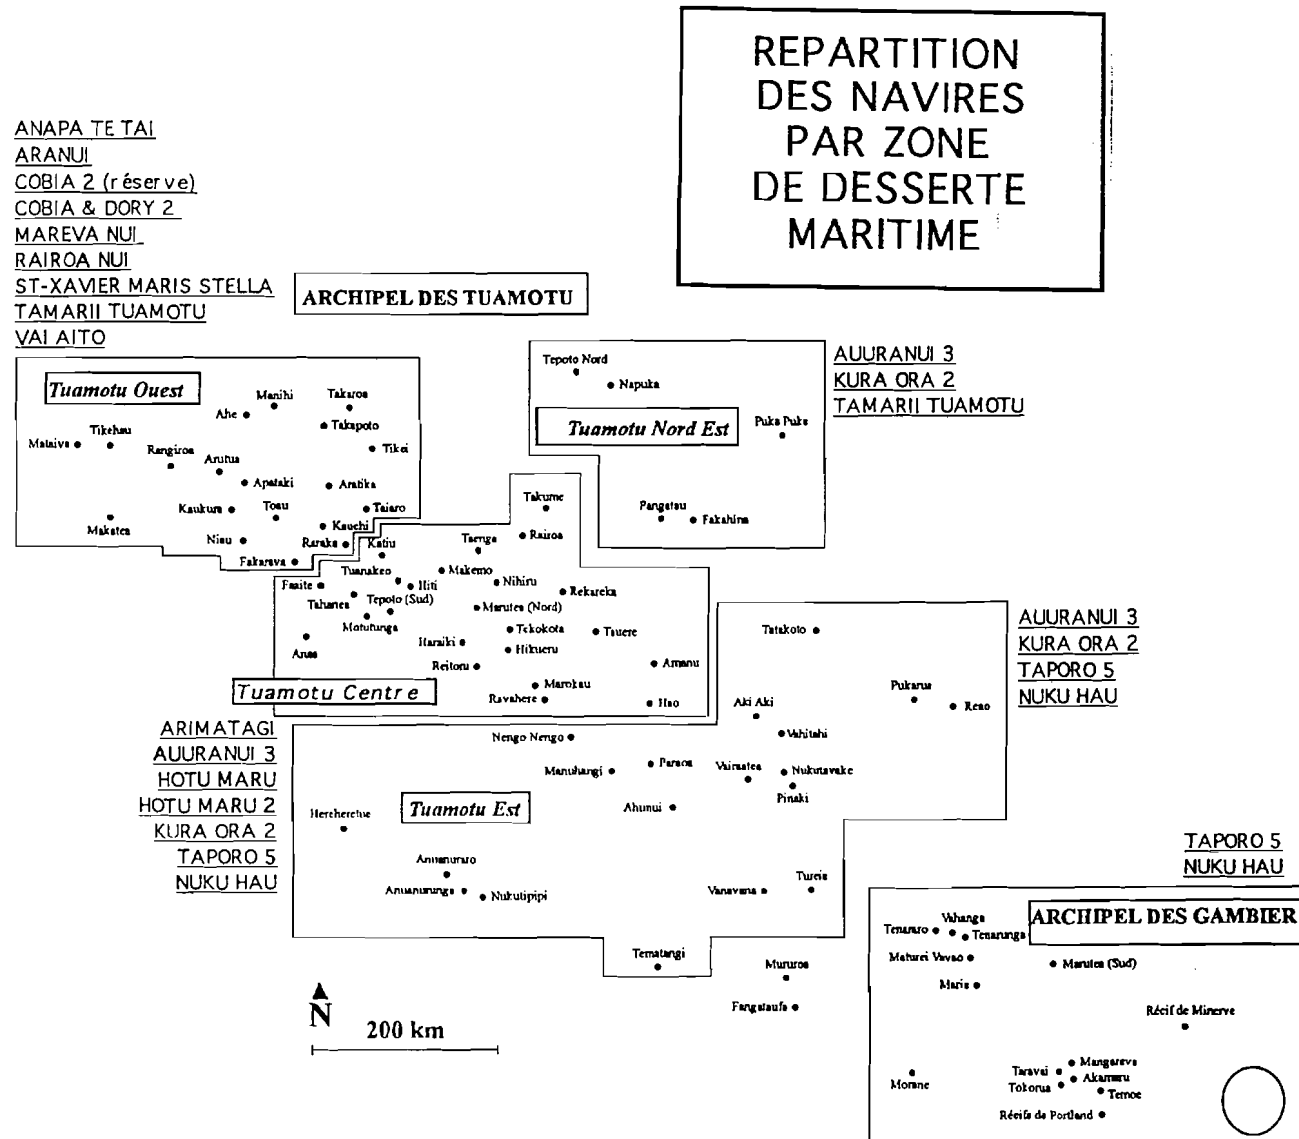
REPARTITION DES NAVIRES PAR ZONE DE DESSERTE MARITIME

ANAPA TE TAI
ARANUI
COBIA 2 (réserve)
COBIA & DORY 2
MAREVA NUI
RAIROA NUI
ST-XAVIER MARIS STELLA
TAMARII TUAMOTU
VAI AITO

ARCHIPEL DES TUAMOTU

Tuamotu Ouest

Manihi
Takaroa
Ahe
Takapoto
Tikehau
Mataiva
Rangiroa
Arutua
Tikei
Apataki
Aratika
Kaukura
Toau
Taiaro
Makatea
Kauehi
Niau
Raraka
Fakarava

AUURANUI 3
KURA ORA 2
TAMARII TUAMOTU

Tepoto Nord
Napuka
Tuamotu Nord Est
Puka Puka
Pangatau
Fakahina

Takume
Raroia
Taenga
Katiu
Tuanakeo
Makemo
Nihiru
Faaite
Hiti
Rekareka
Tahanea
Tepoto (Sud)
Marutea (Nord)
Motutunga
Tekokota
Tauere
Anaa
Haraiki
Hikueru
Reitoru
Amanu
Tuamotu Centre
Marokau
Ravahere
Hao

AUURANUI 3
KURA ORA 2
TAPORO 5
NUKU HAU

Tatakoto
Pukarua
Reao
Aki Aki
Vahitahi
Nengo Nengo
Manuhangi
Paraoa
Vairaatea
Nukutavake
Pinaki

ARIMATAGI
AUURANUI 3
HOTU MARU
HOTU MARU 2
KURA ORA 2
TAPORO 5
NUKU HAU

Hereheretue
Tuamotu Est
Ahunui
Anuanuraro
Anuanurunga
Nukutipipi
Tureia
Vanavana
Tematangi
Mururoa
Fangataufa

N
200 km

TAPORO 5
NUKU HAU

ARCHIPEL DES GAMBIER
Vahanga
Tenararo
Tenarunga
Maturei Vavao
Marutea (Sud)
Maria
Récif de Minerve
Mangareva
Taravai
Akamaru
Morane
Tokorua
Temoe
Récifs de Portland